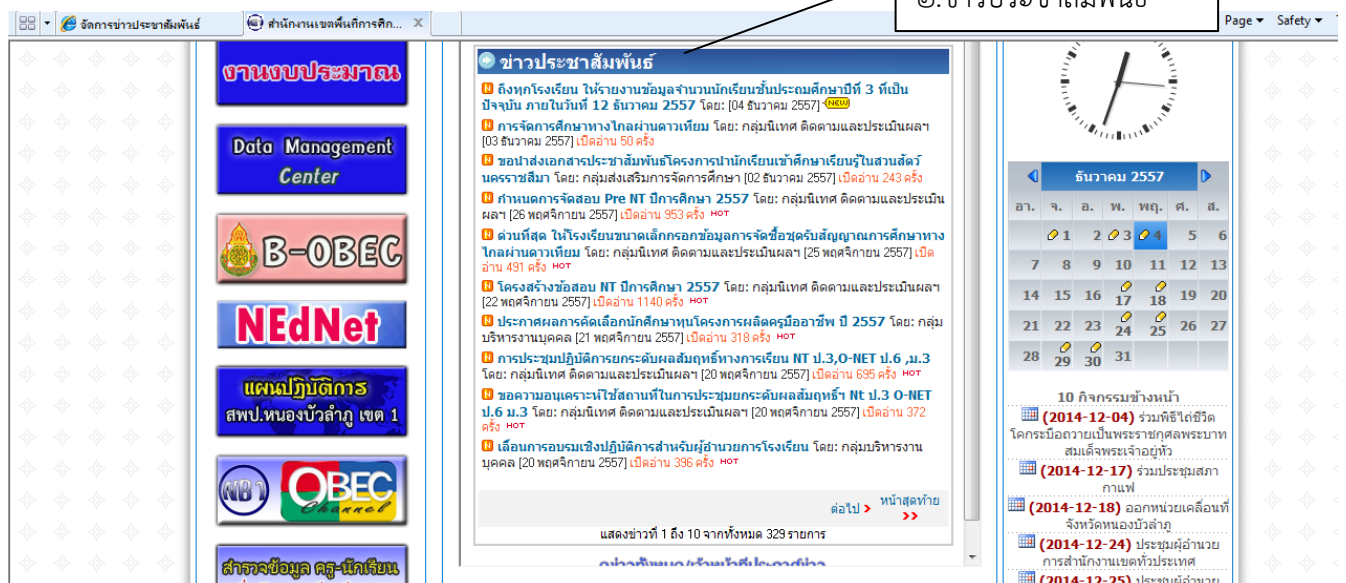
จัดการข่าวประชาสัมพันธ์ | สำนักงานเขตพื้นที่การศึก... ×

Page ▾ Safety ▾

งานงบประมาณ

Data Management Center

B-OBEC

NEdNet

แผนปฏิบัติการ สพป.หนองบัวลำภู เขต 1

NB1 OBEC Channel

สำรวจข้อมูล ครู-นักเรียน

ข่าวประชาสัมพันธ์

ถึงทุกโรงเรียน ให้รายงานข้อมูลจำนวนนักเรียนชั้นประถมศึกษาปีที่ 3 ที่เป็นปัจจุบัน ภายในวันที่ 12 ธันวาคม 2557 โดย: [04 ธันวาคม 2557] NEW

การจัดการศึกษาทางไกลผ่านดาวเทียม โดย: กลุ่มนิเทศ ติดตามและประเมินผลฯ [03 ธันวาคม 2557] เปิดอ่าน 50 ครั้ง

ขอนำส่งเอกสารประชาสัมพันธ์โครงการนำนักเรียนเข้าศึกษาเรียนรู้ในสวนสัตว์นครราชสีมา โดย: กลุ่มส่งเสริมการจัดการศึกษา [02 ธันวาคม 2557] เปิดอ่าน 243 ครั้ง

กำหนดการจัดสอบ Pre NT ปีการศึกษา 2557 โดย: กลุ่มนิเทศ ติดตามและประเมินผลฯ [26 พฤศจิกายน 2557] เปิดอ่าน 953 ครั้ง HOT

ด่วนที่สุด ให้โรงเรียนขนาดเล็กกรอกข้อมูลการจัดซื้อชุดรับสัญญาณการศึกษาทางไกลผ่านดาวเทียม โดย: กลุ่มนิเทศ ติดตามและประเมินผลฯ [25 พฤศจิกายน 2557] เปิดอ่าน 491 ครั้ง HOT

โครงสร้างข้อสอบ NT ปีการศึกษา 2557 โดย: กลุ่มนิเทศ ติดตามและประเมินผลฯ [22 พฤศจิกายน 2557] เปิดอ่าน 1140 ครั้ง HOT

ประกาศผลการคัดเลือกนักศึกษาทุนโครงการผลิตครูมืออาชีพ ปี 2557 โดย: กลุ่มบริหารงานบุคคล [21 พฤศจิกายน 2557] เปิดอ่าน 318 ครั้ง HOT

การประชุมปฏิบัติการยกระดับผลสัมฤทธิ์ทางการเรียน NT ป.3,O-NET ป.6 ,ม.3 โดย: กลุ่มนิเทศ ติดตามและประเมินผลฯ [20 พฤศจิกายน 2557] เปิดอ่าน 695 ครั้ง HOT

ขอความอนุเคราะห์ใช้สถานที่ในการประชุมยกระดับผลสัมฤทธิ์ฯ Nt ป.3 O-NET ป.6 ม.3 โดย: กลุ่มนิเทศ ติดตามและประเมินผลฯ [20 พฤศจิกายน 2557] เปิดอ่าน 372 ครั้ง HOT

เลื่อนการอบรมเชิงปฏิบัติการสำหรับผู้อำนวยการโรงเรียน โดย: กลุ่มบริหารงานบุคคล [20 พฤศจิกายน 2557] เปิดอ่าน 396 ครั้ง HOT

ต่อไป › หน้าสุดท้าย »

แสดงข่าวที่ 1 ถึง 10 จากทั้งหมด 329 รายการ

ธันวาคม 2557

| อา. | จ. | อ. | พ. | พฤ. | ศ. | ส. |
|---|---|---|---|---|---|---|
| | 1 | 2 | 3 | 4 | 5 | 6 |
| 7 | 8 | 9 | 10 | 11 | 12 | 13 |
| 14 | 15 | 16 | 17 | 18 | 19 | 20 |
| 21 | 22 | 23 | 24 | 25 | 26 | 27 |
| 28 | 29 | 30 | 31 | | | |

10 กิจกรรมข้างหน้า

(2014-12-04) ร่วมพิธีไถ่ชีวิตโคกระบือถวายเป็นพระราชกุศลพระบาทสมเด็จพระเจ้าอยู่หัว

(2014-12-17) ร่วมประชุมสภากาแฟ

(2014-12-18) ออกหน่วยเคลื่อนที่จังหวัดหนองบัวลำภู

(2014-12-24) ประชุมผู้อำนวยการสำนักงานเขตทั่วประเทศ

(2014-12-25) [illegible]